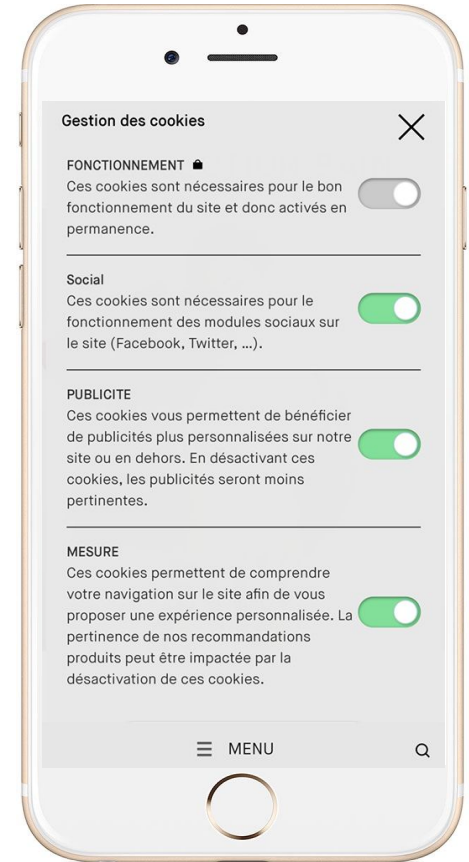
Gestion des cookies

FONCTIONNEMENT
Ces cookies sont nécessaires pour le bon fonctionnement du site et donc activés en permanence.

Social
Ces cookies sont nécessaires pour le fonctionnement des modules sociaux sur le site (Facebook, Twitter, ...).

PUBLICITE
Ces cookies vous permettent de bénéficier de publicités plus personnalisées sur notre site ou en dehors. En désactivant ces cookies, les publicités seront moins pertinentes.

MESURE
Ces cookies permettent de comprendre votre navigation sur le site afin de vous proposer une expérience personnalisée. La pertinence de nos recommandations produits peut être impactée par la désactivation de ces cookies.

MENU